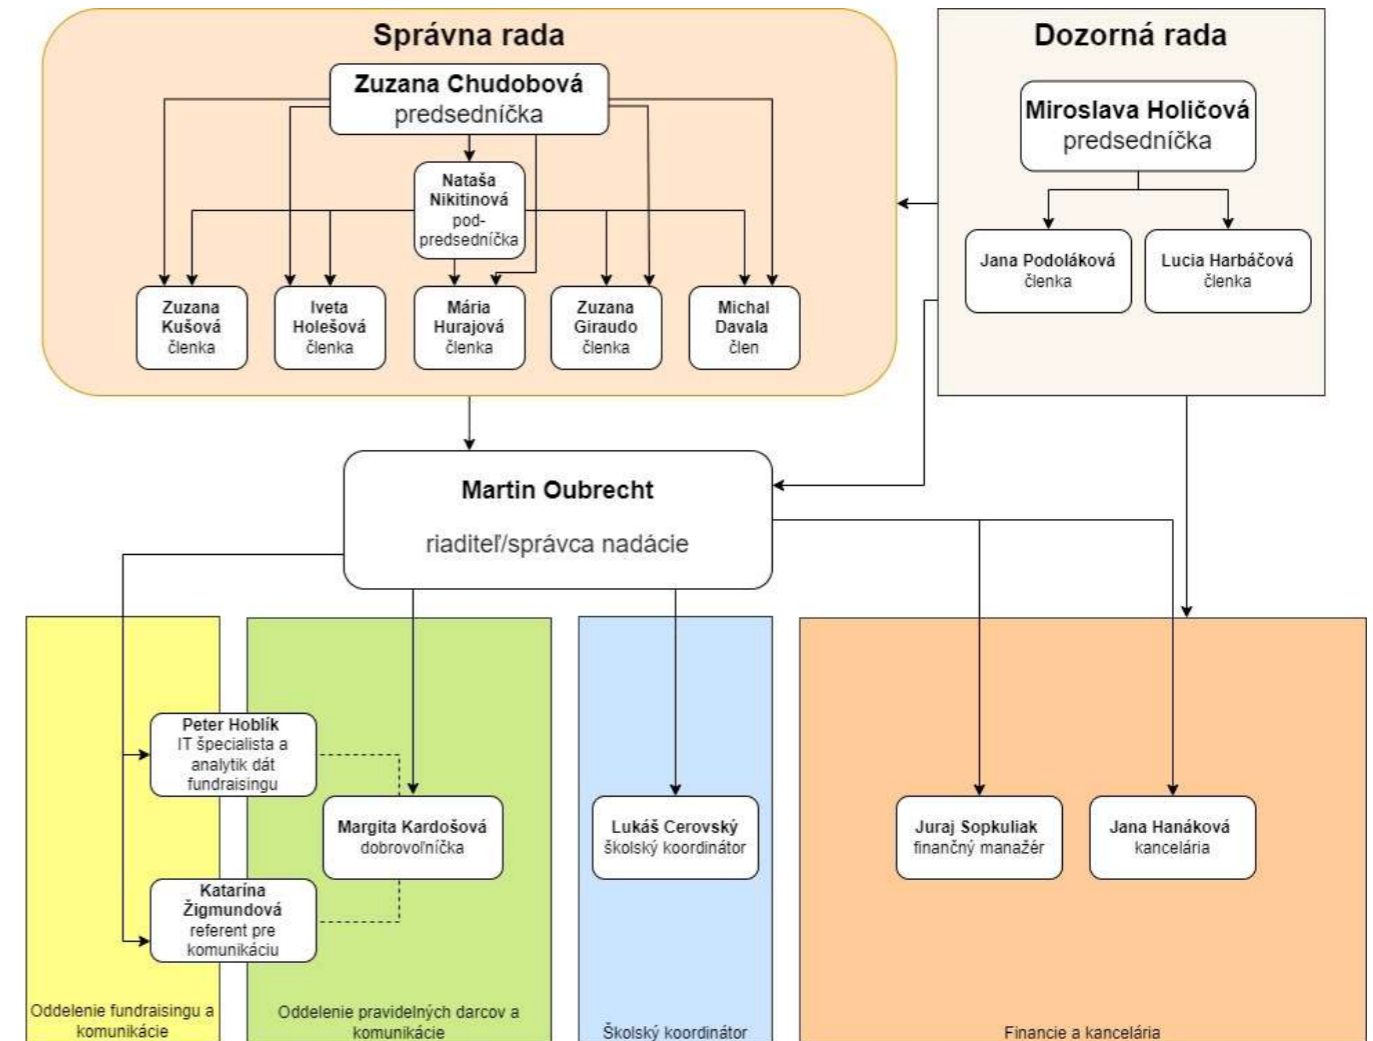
Správna rada

Zuzana Chudobová
predsedníčka

Nataša Nikitinová
pod-predsedníčka

Zuzana Kušová
členka

Iveta Holešová
členka

Mária Hurajová
členka

Zuzana Giraudo
členka

Michal Davala
člen

Dozorná rada

Miroslava Holičová
predsedníčka

Jana Podoláková
členka

Lucia Harbáčová
členka

Martin Oubrecht

riaditeľ/správca nadácie

Peter Hoblík
IT špecialista a analytik dát fundraisingu

Margita Kardošová
dobrovoľníčka

Katarína Žigmundová
referent pre komunikáciu

Lukáš Cerovský
školský koordinátor

Juraj Sopkuliak
finančný manažér

Jana Hanáková
kancelária

Oddelenie fundraisingu a komunikácie

Oddelenie pravidelných darcov a komunikácie

Školský koordinátor

Financie a kancelária